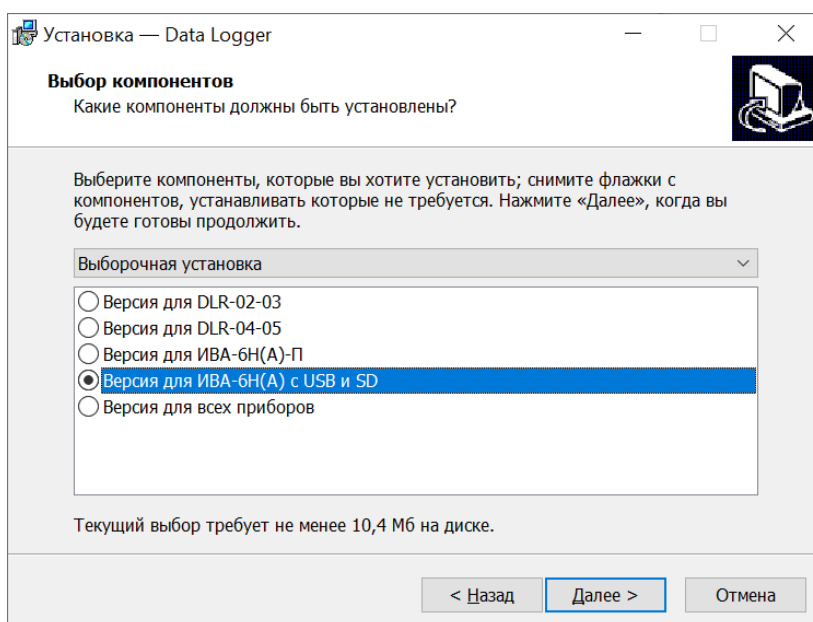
Установка — Data Logger

Выбор компонентов
Какие компоненты должны быть установлены?

Выберите компоненты, которые вы хотите установить; снимите флажки с компонентов, устанавливать которые не требуется. Нажмите «Далее», когда вы будете готовы продолжить.

Выборочная установка

Версия для DLR-02-03
Версия для DLR-04-05
Версия для ИВА-6Н(А)-П
Версия для ИВА-6Н(А) с USB и SD
Версия для всех приборов

Текущий выбор требует не менее 10,4 Мб на диске.

< Назад
Далее >
Отмена